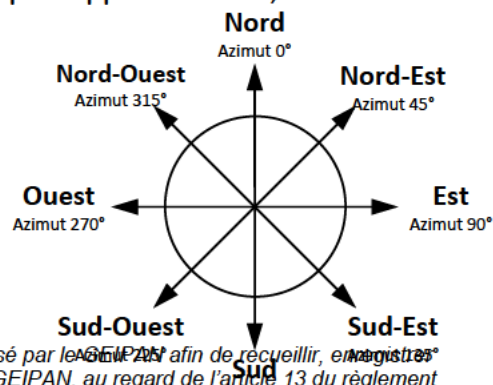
Nord
Azimut 0°

Nord-Ouest
Azimut 315°

Nord-Est
Azimut 45°

Ouest
Azimut 270°

Est
Azimut 90°

Sud-Ouest
Azimut 225°

Sud

Sud-Est
Azimut 135°

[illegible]sé par le GEIPAN afin de recueillir, enregistrer
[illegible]GEIPAN, au regard de l'article 13 du règlement